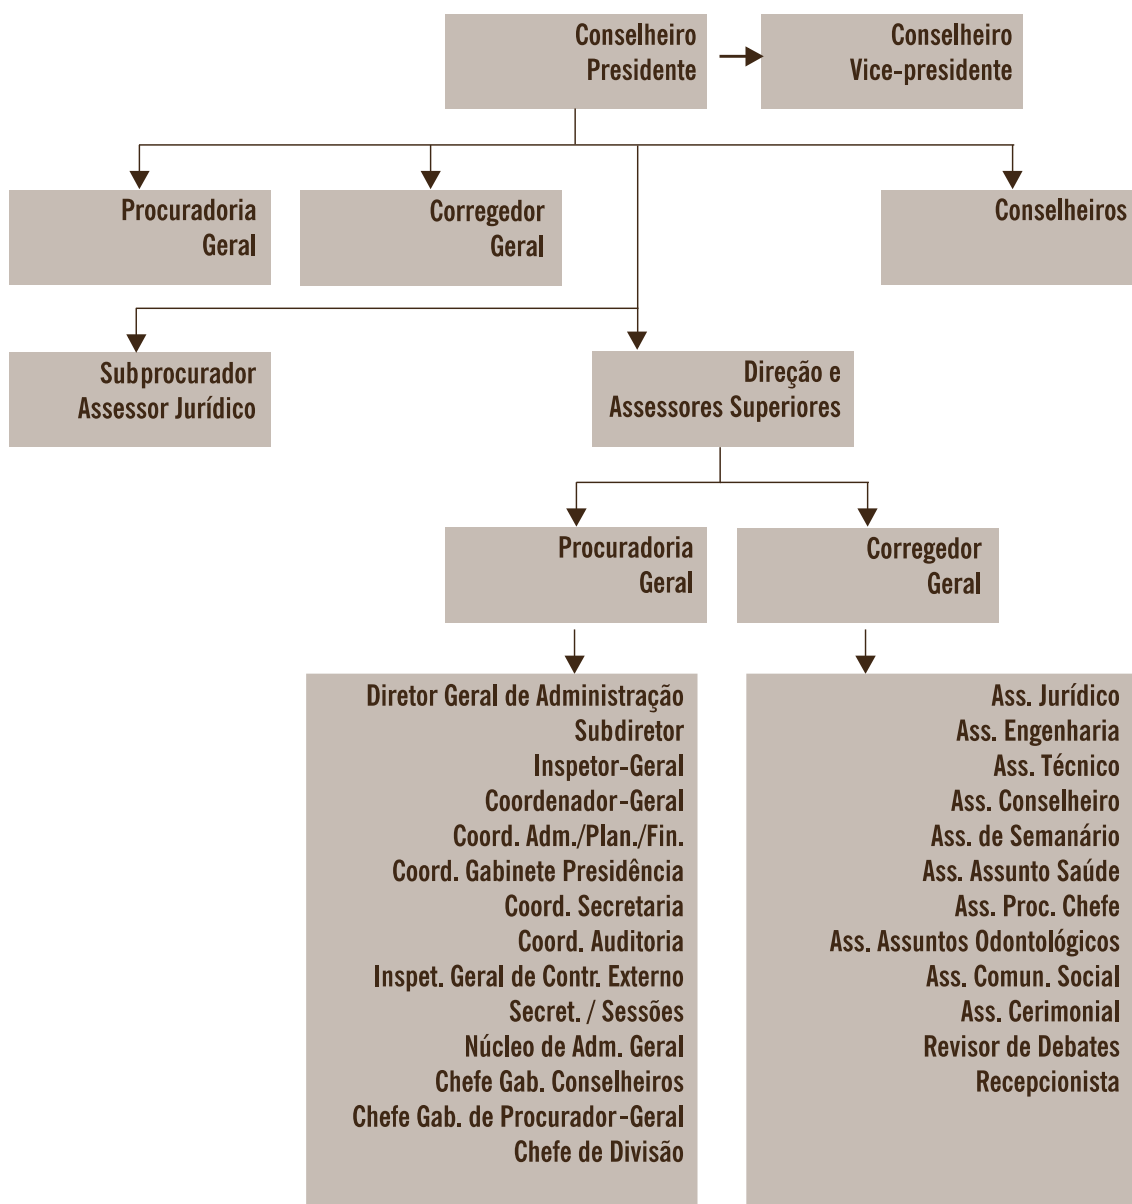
Conselheiro Presidente

Conselheiro Vice-presidente

Procuradoria Geral

Corregedor Geral

Conselheiros

Subprocurador Assessor Jurídico

Direção e Assessores Superiores

Procuradoria Geral

Corregedor Geral

Diretor Geral de Administração
Subdiretor
Inspetor-Geral
Coordenador-Geral
Coord. Adm./Plan./Fin.
Coord. Gabinete Presidência
Coord. Secretaria
Coord. Auditoria
Inspet. Geral de Contr. Externo
Secret. / Sessões
Núcleo de Adm. Geral
Chefe Gab. Conselheiros
Chefe Gab. de Procurador-Geral
Chefe de Divisão

Ass. Jurídico
Ass. Engenharia
Ass. Técnico
Ass. Conselheiro
Ass. de Semanário
Ass. Assunto Saúde
Ass. Proc. Chefe
Ass. Assuntos Odontológicos
Ass. Comun. Social
Ass. Cerimonial
Revisor de Debates
Recepcionista